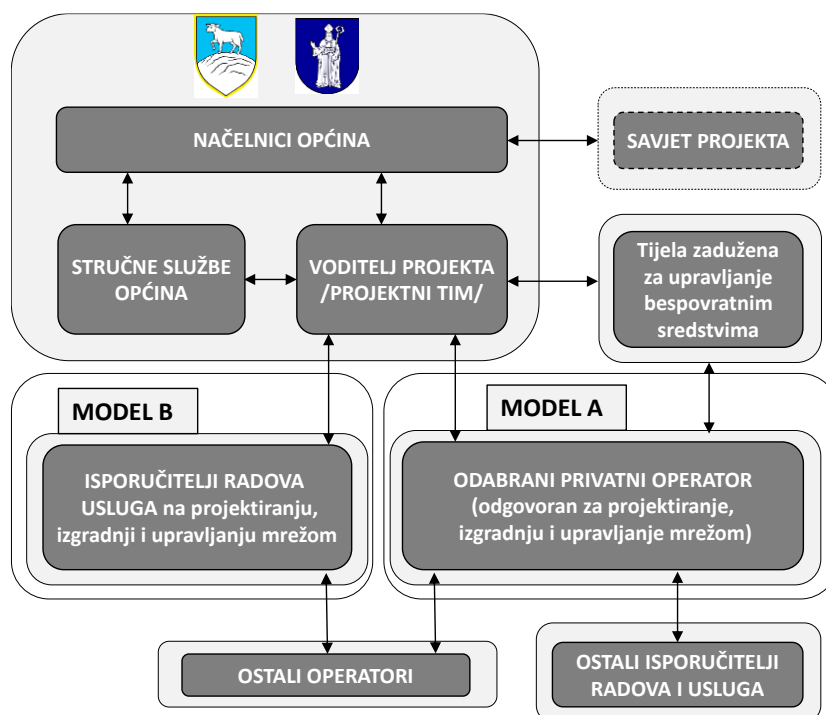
NAČELNICI OPĆINA

SAVJET PROJEKTA

STRUČNE SLUŽBE OPĆINA

VODITELJ PROJEKTA /PROJEKTNI TIM/

Tijela zadužena za upravljanje bespovratnim sredstvima

MODEL B

ISPORUČITELJI RADOVA USLUGA na projektiranju, izgradnji i upravljanju mrežom

MODEL A

ODABRANI PRIVATNI OPERATOR (odgovoran za projektiranje, izgradnju i upravljanje mrežom)

OSTALI OPERATORI

OSTALI ISPORUČITELJI RADOVA I USLUGA